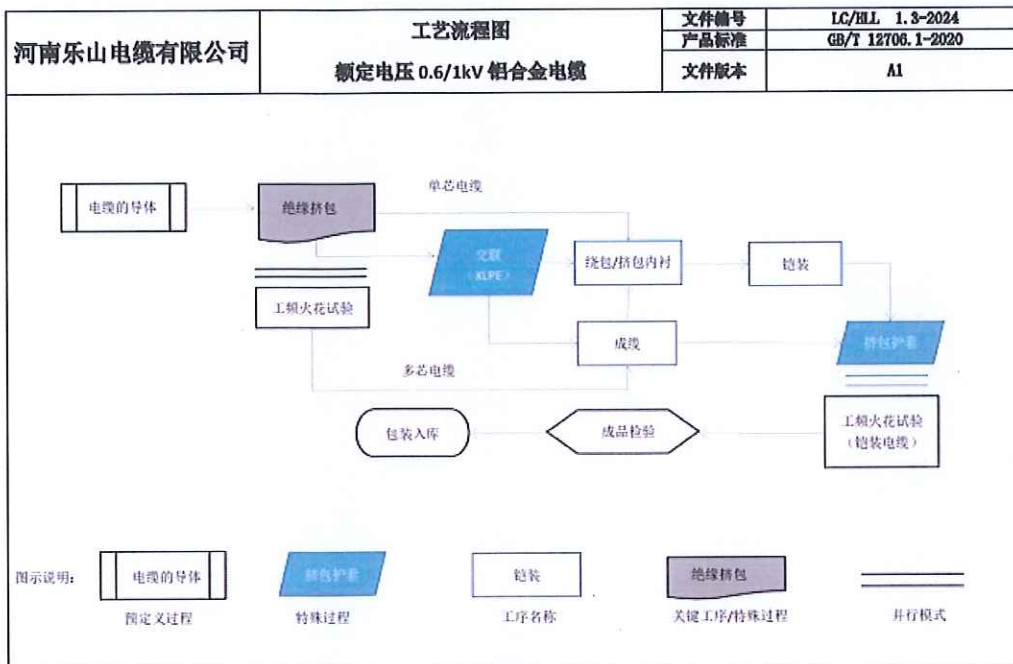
| 河南乐山电缆有限公司 | 工艺流程图<br>额定电压 0.6/1kV 铝合金电缆 | 文件编号 | LC/HLL 1.3-2024 |
|---|---|---|---|
| | | 产品标准 | GB/T 12706.1-2020 |
| | | 文件版本 | A1 |

电缆的导体

绝缘挤包

单芯电缆

交联（XLPE）

绕包/挤包内衬

铠装

工频火花试验

成缆

挤包护套

多芯电缆

包装入库

成品检验

工频火花试验（铠装电缆）

图示说明：

电缆的导体
预定义过程

挤包护套
特殊过程

铠装
工序名称

绝缘挤包
关键工序/特殊过程

并行模式